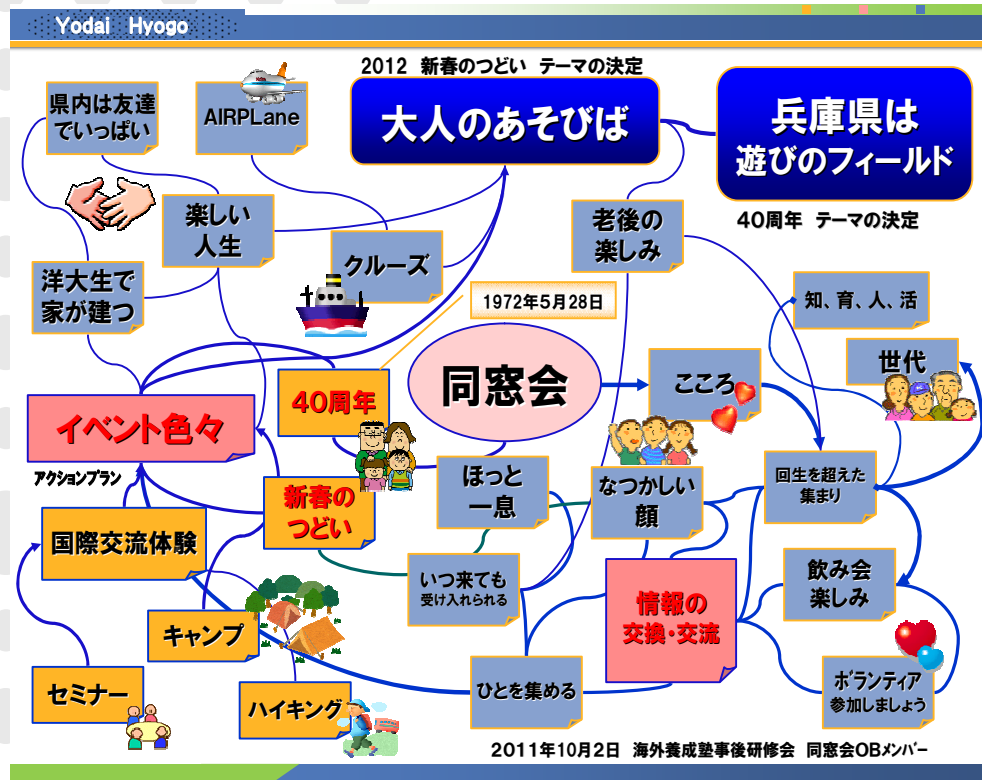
Yodai Hyogo

2012 新春のつどい テーマの決定

大人のあそびば

兵庫県は
遊びのフィールド

40周年 テーマの決定

県内は友達
でいっぱい

AIRPLane

楽しい
人生

クルーズ

洋大生で
家が建つ

老後の
楽しみ

1972年5月28日

知、育、人、活

同窓会

こころ

世代

40周年

イベント色々

アクションプラン

ほっと
一息

なつかしい
顔

回生を超えた
集まり

新春の
つどい

国際交流体験

いつ来ても
受け入れられる

情報の
交換・交流

飲み会
楽しみ

キャンプ

セミナー

ハイキング

ひとを集める

ボランティア
参加しましょう

2011年10月2日 海外養成塾事後研修会 同窓会OBメンバー